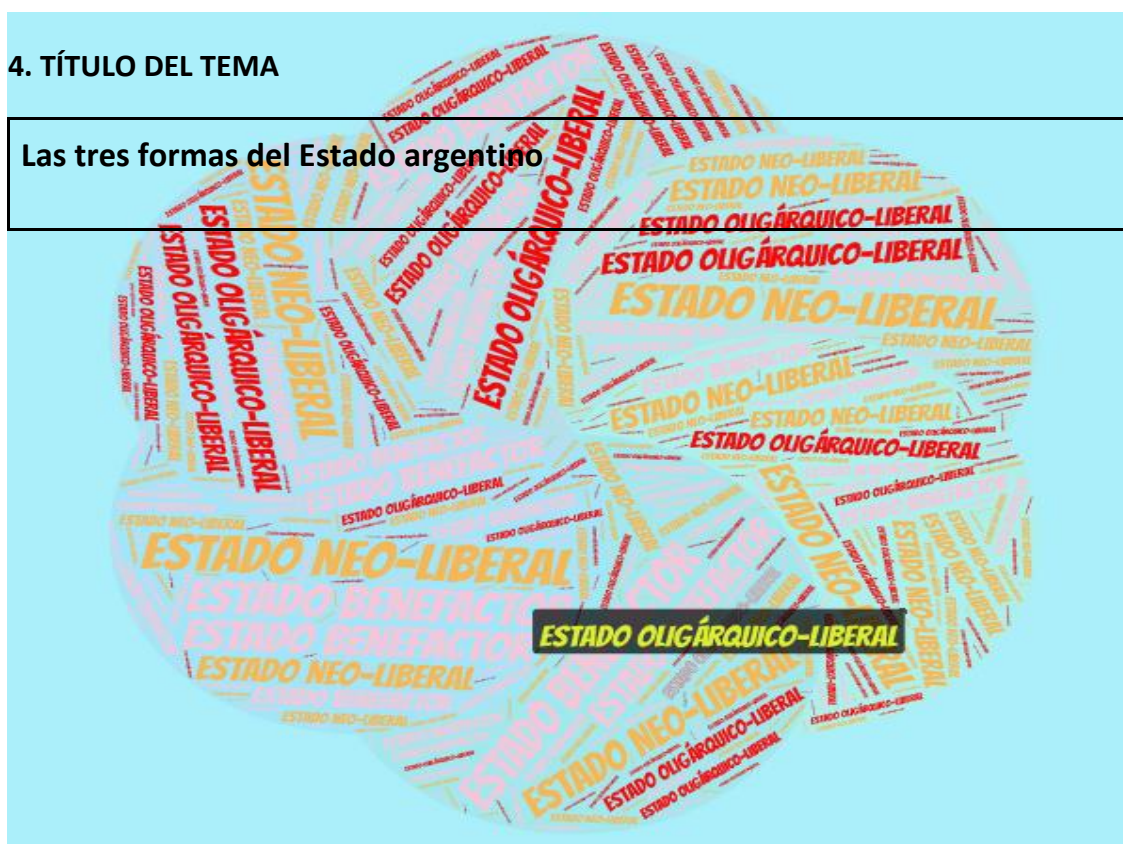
4. TÍTULO DEL TEMA

Las tres formas del Estado argentino

ESTADO OLIGÁRQUICO-LIBERAL
ESTADO NEO-LIBERAL
ESTADO OLIGÁRQUICO-LIBERAL
ESTADO OLIGÁRQUICO-LIBERAL
ESTADO NEO-LIBERAL
ESTADO OLIGÁRQUICO-LIBERAL
ESTADO NEO-LIBERAL
ESTADO OLIGÁRQUICO-LIBERAL
ESTADO NEO-LIBERAL
ESTADO NEO-LIBERAL
ESTADO OLIGÁRQUICO-LIBERAL
ESTADO BENEFACTOR
ESTADO OLIGÁRQUICO-LIBERAL
ESTADO NEO-LIBERAL
ESTADO BENEFACTOR
ESTADO BENEFACTOR
ESTADO NEO-LIBERAL
ESTADO OLIGÁRQUICO-LIBERAL
ESTADO NEO-LIBERAL
ESTADO OLIGÁRQUICO-LIBERAL
ESTADO NEO-LIBERAL
ESTADO OLIGÁRQUICO-LIBERAL